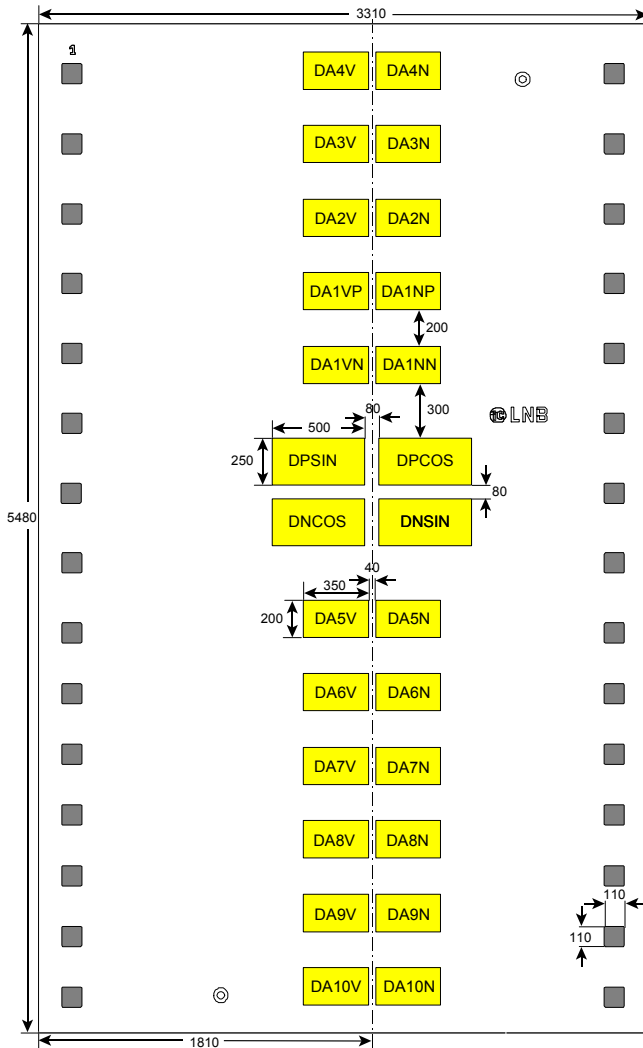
3310

1

DA4V DA4N

DA3V DA3N

DA2V DA2N

DA1VP DA1NP

200

DA1VN DA1NN

80

500

300

iC LNB

250

DPSIN DPCOS

80

5480

DNCOS DNSIN

40

350

200

DA5V DA5N

DA6V DA6N

DA7V DA7N

DA8V DA8N

110

DA9V DA9N

110

DA10V DA10N

1810